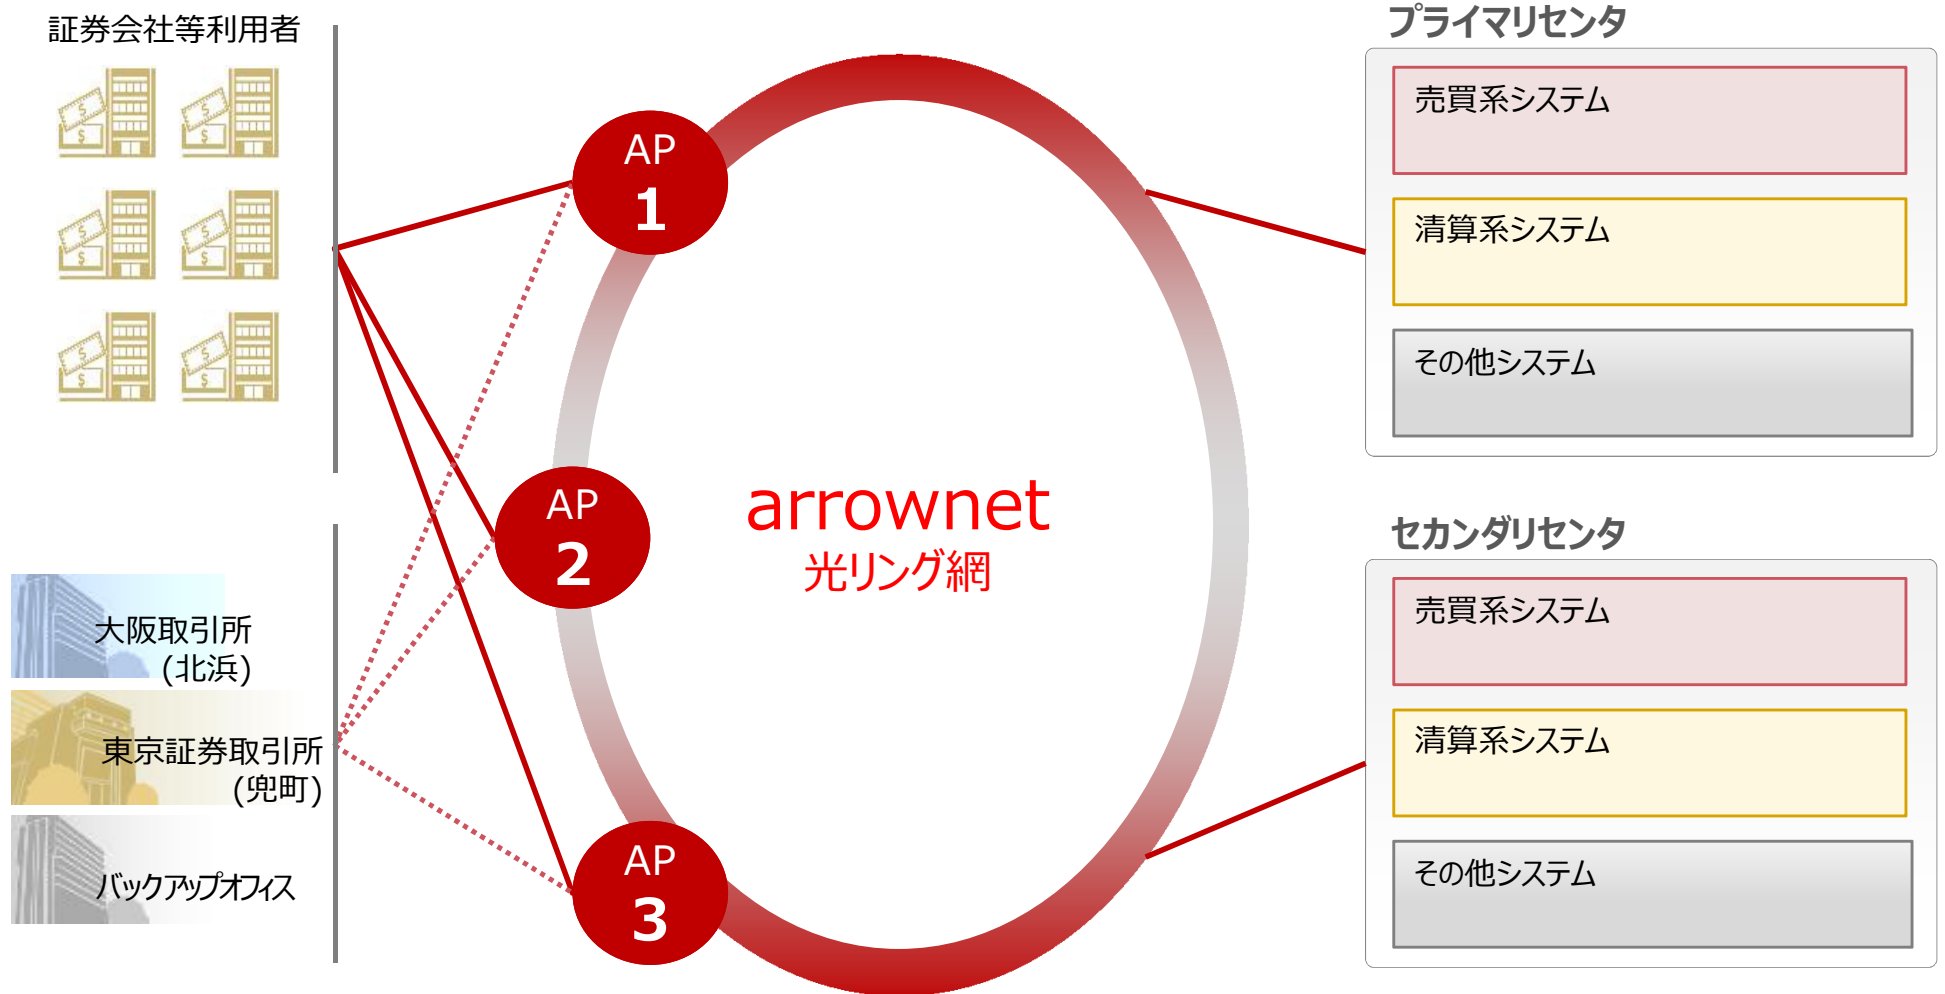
証券会社等利用者

大阪取引所
(北浜)

東京証券取引所
(兜町)

バックアップオフィス

AP
1

AP
2

AP
3

arrownet
光リング網

プライマリセンタ

売買系システム

清算系システム

その他システム

セカンダリセンタ

売買系システム

清算系システム

その他システム